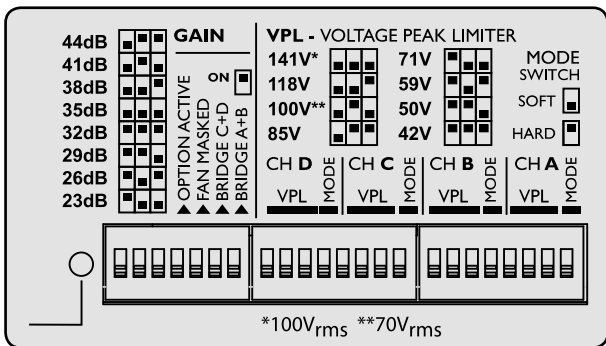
44dB
41dB
38dB
35dB
32dB
29dB
26dB
23dB

GAIN

ON

OPTION ACTIVE
FAN MASKED
BRIDGE C+D
BRIDGE A+B

VPL - VOLTAGE PEAK LIMITER

141V*
118V
100V**
85V

71V
59V
50V
42V

MODE SWITCH

SOFT

HARD

CH D
VPL
MODE

CH C
VPL
MODE

CH B
VPL
MODE

CH A
VPL
MODE

*100V$_{rms}$ **70V$_{rms}$